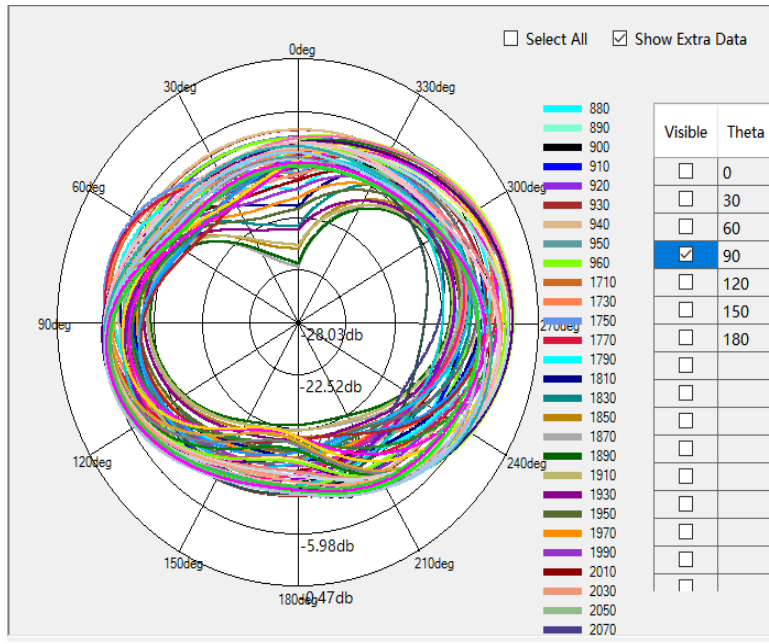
Select All
Show Extra Data

0deg
330deg
30deg
300deg
60deg
90deg
270deg
120deg
240deg
150deg
210deg
180deg

-28.03db
-22.52db
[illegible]
-5.98db
-0.47db

880
890
900
910
920
930
940
950
960
1710
1730
1750
1770
1790
1810
1830
1850
1870
1890
1910
1930
1950
1970
1990
2010
2030
2050
2070

| Visible | Theta |
|---|---|
| ☐ | 0 |
| ☐ | 30 |
| ☐ | 60 |
| ☑ | 90 |
| ☐ | 120 |
| ☐ | 150 |
| ☐ | 180 |
| ☐ | |
| ☐ | |
| ☐ | |
| ☐ | |
| ☐ | |
| ☐ | |
| ☐ | |
| ☐ | |
| ☐ | |